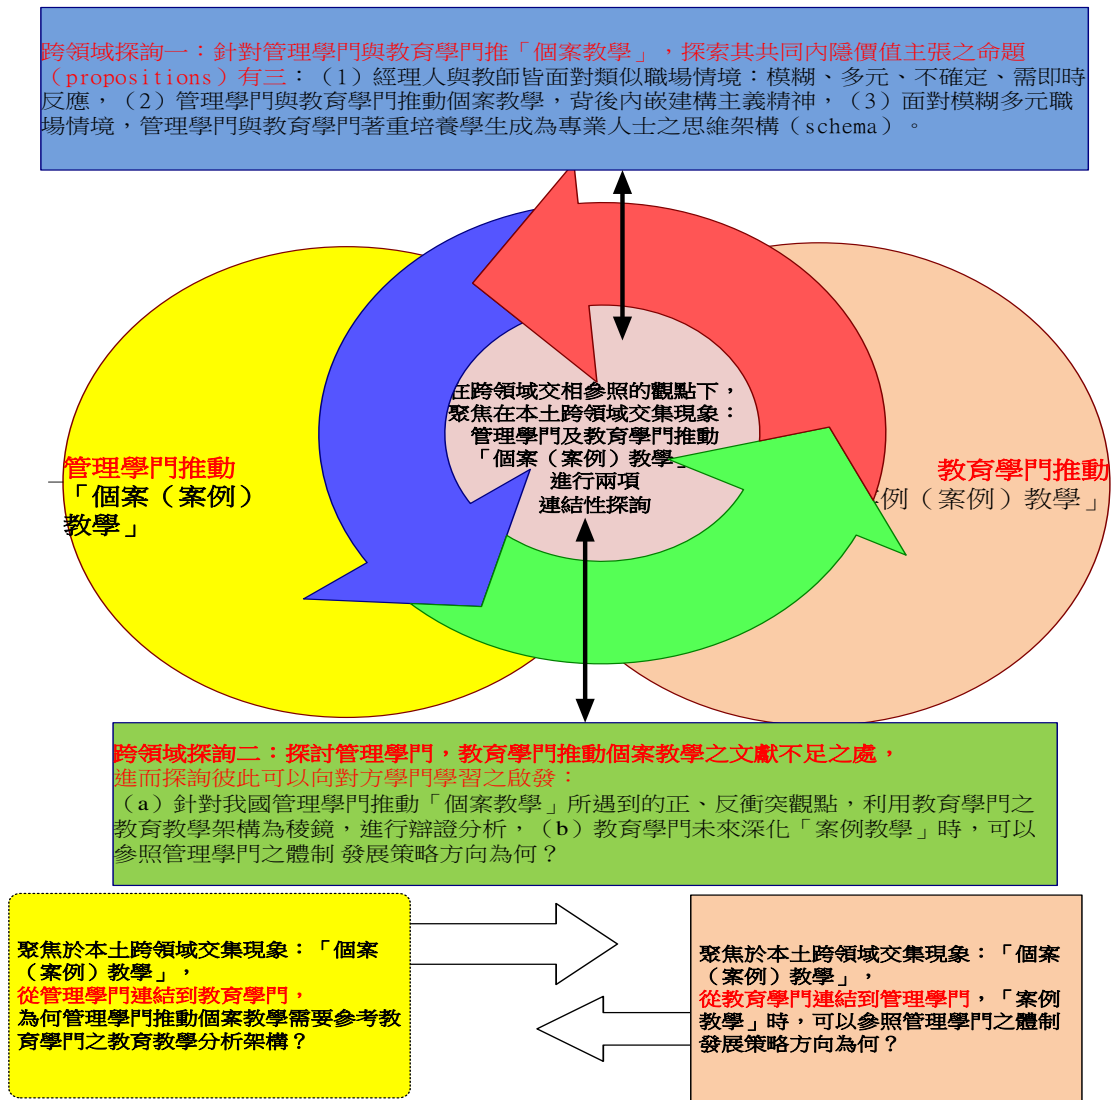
跨領域探詢一：針對管理學門與教育學門推「個案教學」，探索其共同內隱價值主張之命題（propositions）有三：（1）經理人與教師皆面對類似職場情境：模糊、多元、不確定、需即時反應，（2）管理學門與教育學門推動個案教學，背後內嵌建構主義精神，（3）面對模糊多元職場情境，管理學門與教育學門著重培養學生成為專業人士之思維架構（schema）。

在跨領域交相參照的觀點下，聚焦在本土跨領域交集現象：管理學門及教育學門推動「個案（案例）教學」進行兩項連結性探詢

管理學門推動「個案（案例）教學」

教育學門推動「個案（案例）教學」

跨領域探詢二：探討管理學門，教育學門推動個案教學之文獻不足之處，進而探詢彼此可以向對方學門學習之啟發：
（a）針對我國管理學門推動「個案教學」所遇到的正、反衝突觀點，利用教育學門之教育教學架構為稜鏡，進行辯證分析，（b）教育學門未來深化「案例教學」時，可以參照管理學門之體制 發展策略方向為何？

聚焦於本土跨領域交集現象：「個案（案例）教學」，
從管理學門連結到教育學門，
為何管理學門推動個案教學需要參考教育學門之教育教學分析架構？

聚焦於本土跨領域交集現象：「個案（案例）教學」，
從教育學門連結到管理學門，「案例教學」時，可以參照管理學門之體制發展策略方向為何？